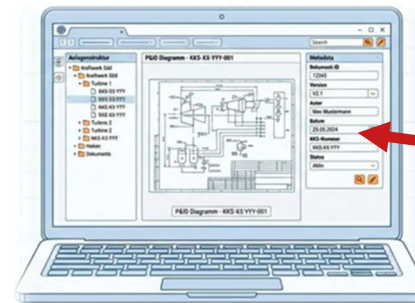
Search

Anlagenstruktur
Kraftwerk Süd
Kraftwerk Süd
Turbine 1
KKS-X3-YYY
KKS-X3-YYY
KKS-X3-YYY
XXX-X3-YYY
Turbine 2
Turbine 2
KKS-X3-YYY
Heizen
Dokuments

P&ID Diagramm - KKS-X3-YYY-001

P&ID Diagramm - KKS-X3-YYY-001

Metadata
Dokument ID
12045
Version
V2.1
Autor
Max Mustermann
Datum
25.09.2024
KKS-Nummer
KKS-XX-YYY
Status
Aktiv